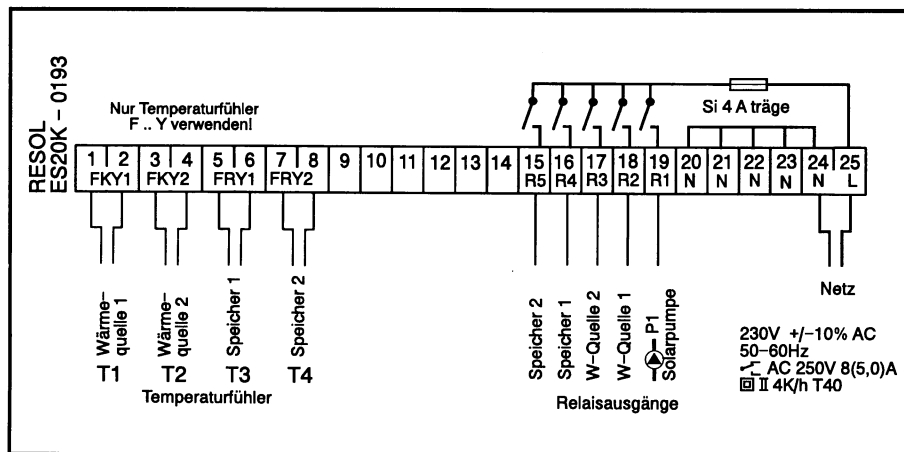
RESOL
ES20K – 0193

Nur Temperaturfühler
F .. Y verwenden!

Si 4 A träge

| 1 | 2 | 3 | 4 | 5 | 6 | 7 | 8 | 9 | 10 | 11 | 12 | 13 | 14 | 15 | 16 | 17 | 18 | 19 | 20 | 21 | 22 | 23 | 24 | 25 |
|---|---|---|---|---|---|---|---|---|---|---|---|---|---|---|---|---|---|---|---|---|---|---|---|---|
| FKY1 | | FKY2 | | FRY1 | | FRY2 | | | | | | | | R5 | R4 | R3 | R2 | R1 | N | N | N | N | N | L |

Wärme-quelle 1
T1

Wärme-quelle 2
T2

Speicher 1
T3

Speicher 2
T4

Temperaturfühler

Speicher 2
Speicher 1
W–Quelle 2
W–Quelle 1
P1
Solarpumpe

Relaisausgänge

Netz

230V +/–10% AC
50–60Hz
AC 250V 8(5,0)A
II 4K/h T40